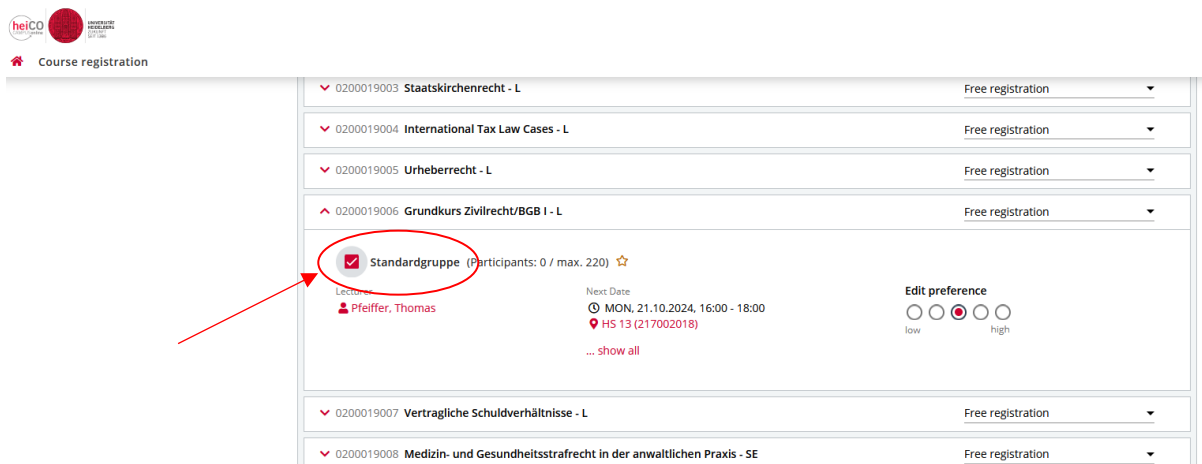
heiCO CAMPUSonline UNIVERSITÄT HEIDELBERG ZUKUNFT SEIT 1386

Course registration

0200019003 Staatskirchenrecht - L
Free registration

0200019004 International Tax Law Cases - L
Free registration

0200019005 Urheberrecht - L
Free registration

0200019006 Grundkurs Zivilrecht/BGB I - L
Free registration

Standardgruppe (Participants: 0 / max. 220)

Lecturer
Pfeiffer, Thomas

Next Date
MON, 21.10.2024, 16:00 - 18:00
HS 13 (217002018)
... show all

Edit preference
low high

0200019007 Vertragliche Schuldverhältnisse - L
Free registration

0200019008 Medizin- und Gesundheitsstrafrecht in der anwaltlichen Praxis - SE
Free registration